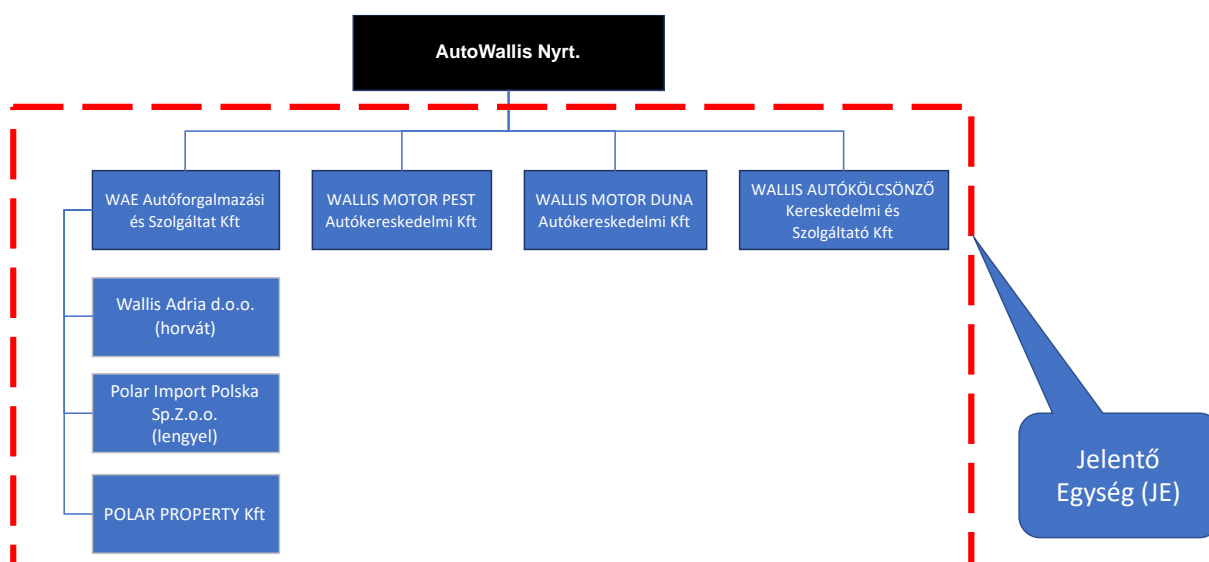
AutoWallis Nyrt.

WAE Autóforgalmazási és Szolgáltat Kft

WALLIS MOTOR PEST Autókereskedelmi Kft

WALLIS MOTOR DUNA Autókereskedelmi Kft

WALLIS AUTÓKÖLCSÖNZŐ Kereskedelmi és Szolgáltató Kft

Wallis Adria d.o.o. (horvát)

Polar Import Polska Sp.Z.o.o. (lengyel)

POLAR PROPERTY Kft

Jelentő Egység (JE)